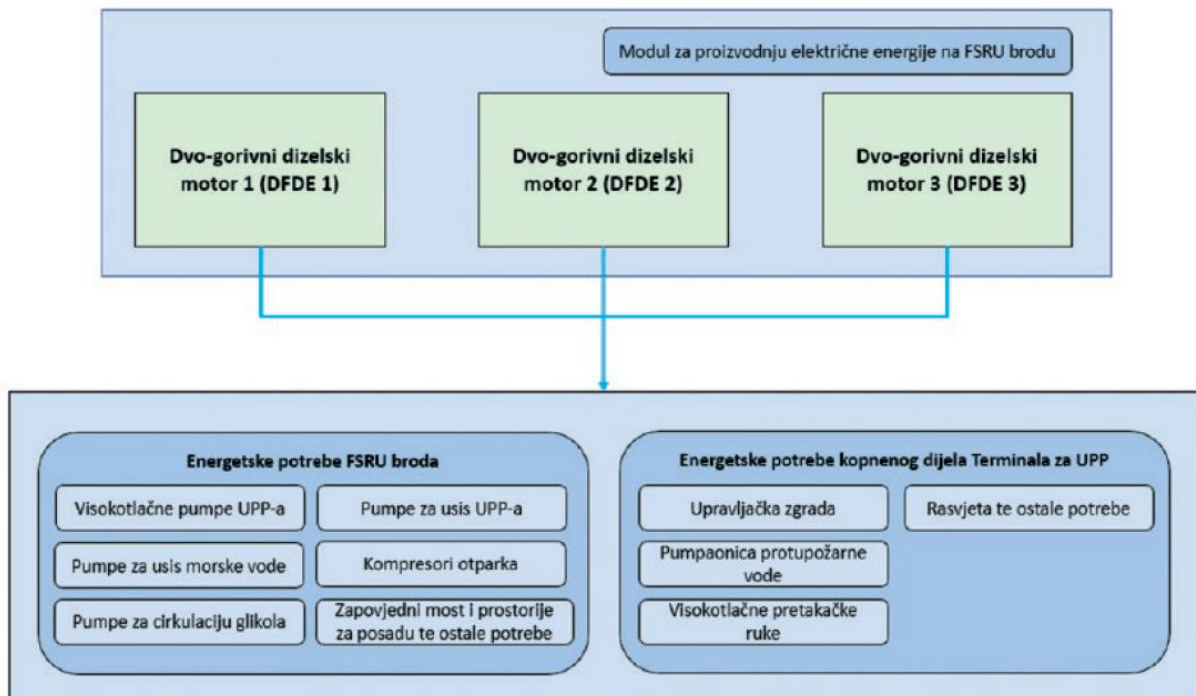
Modul za proizvodnju električne energije na FSRU brodu

Dvo-gorivni dizelski motor 1 (DFDE 1)

Dvo-gorivni dizelski motor 2 (DFDE 2)

Dvo-gorivni dizelski motor 3 (DFDE 3)

Energetske potrebe FSRU broda

Visokotlačne pumpe UPP-a

Pumpe za usis UPP-a

Pumpe za usis morske vode

Kompresori otparka

Pumpe za cirkulaciju glikola

Zapovjedni most i prostorije za posadu te ostale potrebe

Energetske potrebe kopnenog dijela Terminala za UPP

Upravljačka zgrada

Rasvjeta te ostale potrebe

Pumpaonica protupožarne vode

Visokotlačne pretakačke ruke